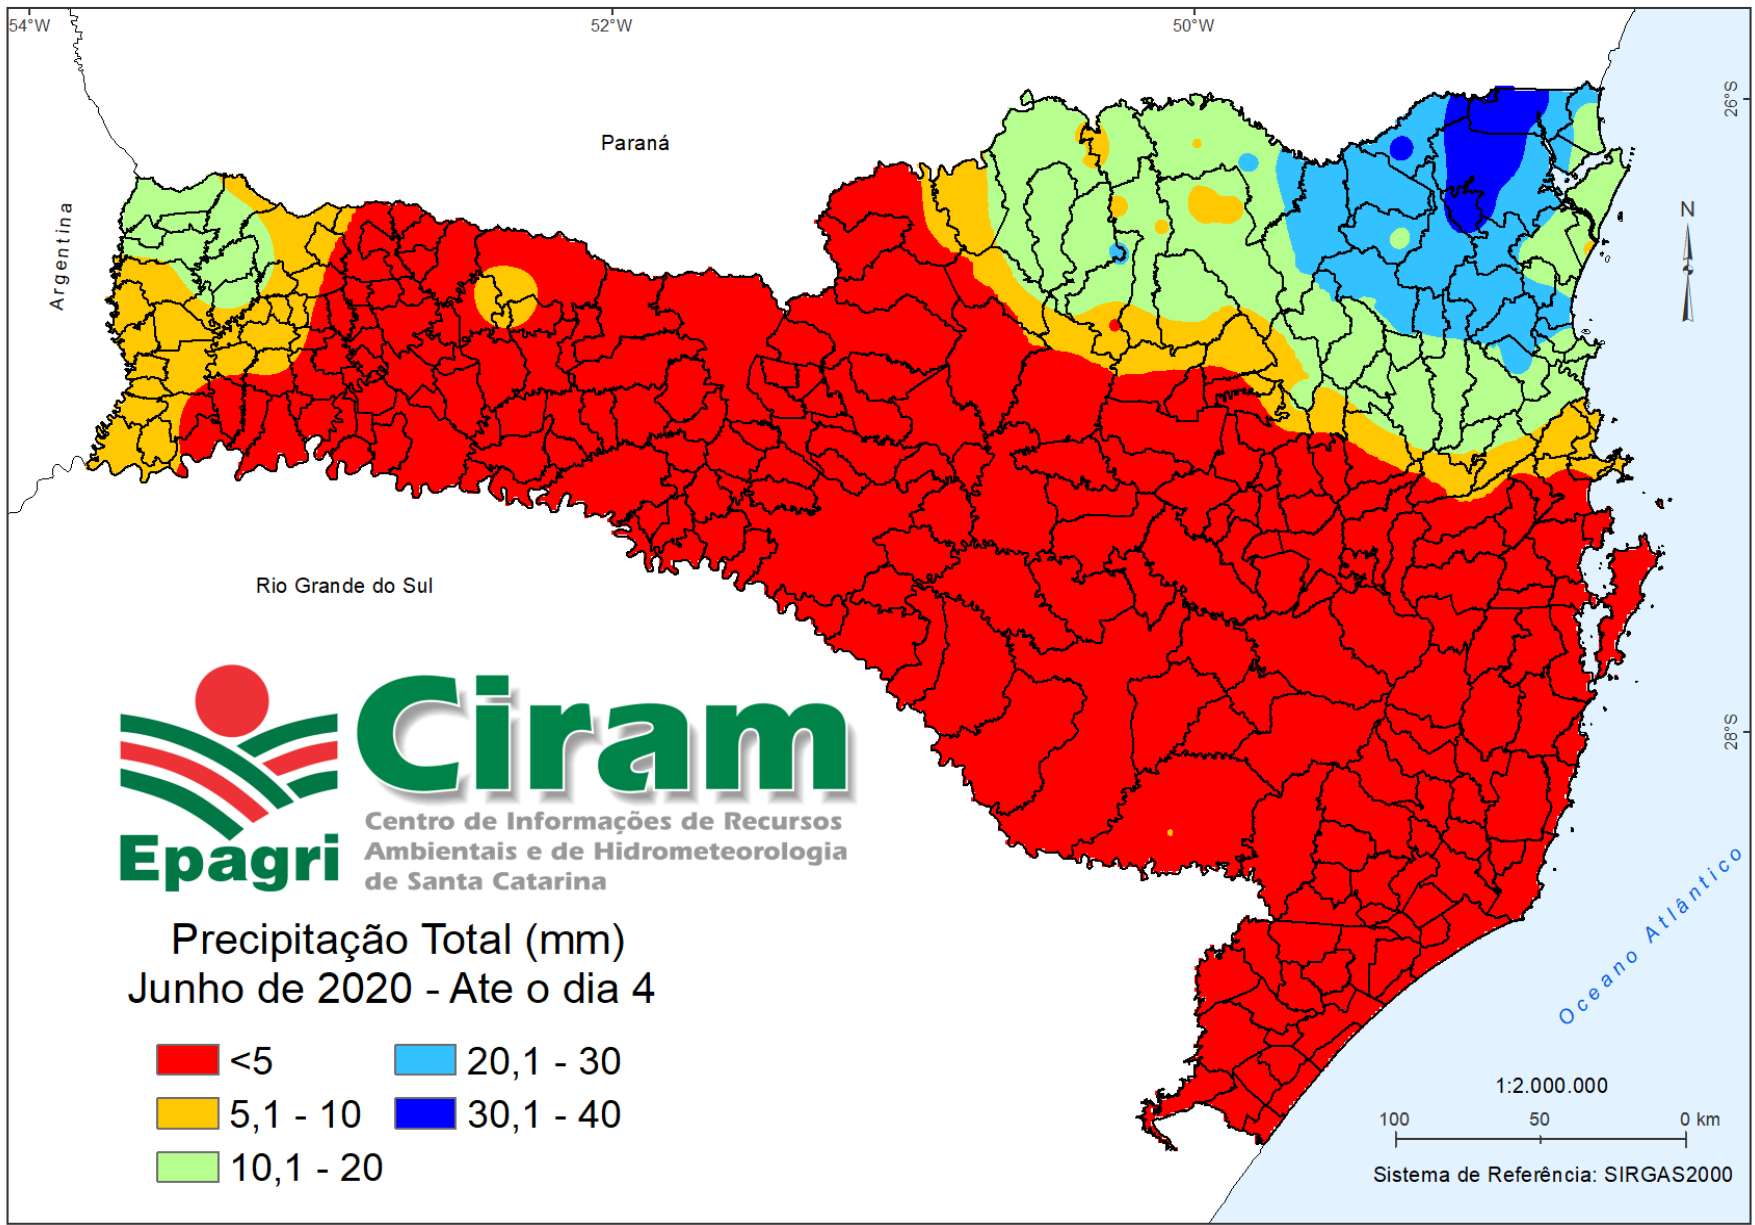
54°W

52°W

50°W

26°S

28°S

Paraná

Argentina

N

Rio Grande do Sul

Ciram

Epagri

Centro de Informações de Recursos Ambientais e de Hidrometeorologia de Santa Catarina

Precipitação Total (mm)
Junho de 2020 - Ate o dia 4

<5
5,1 - 10
10,1 - 20
20,1 - 30
30,1 - 40

Oceano Atlântico

1:2.000.000

100 50 0 km

Sistema de Referência: SIRGAS2000